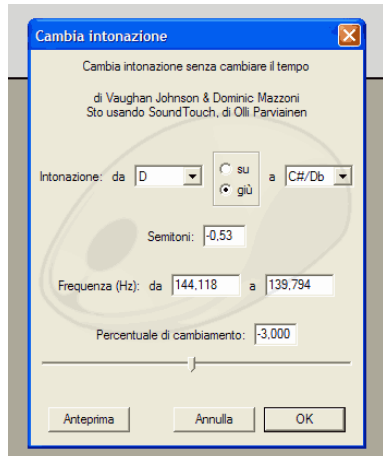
Cambia intonazione

Cambia intonazione senza cambiare il tempo

di Vaughan Johnson & Dominic Mazzoni
Sto usando SoundTouch, di Olli Parviainen

Intonazione: da D

su
giù

a C#/Db

Semitoni: -0,53

Frequenza (Hz): da 144,118 a 139,794

Percentuale di cambiamento: -3,000

Anteprima Annulla OK